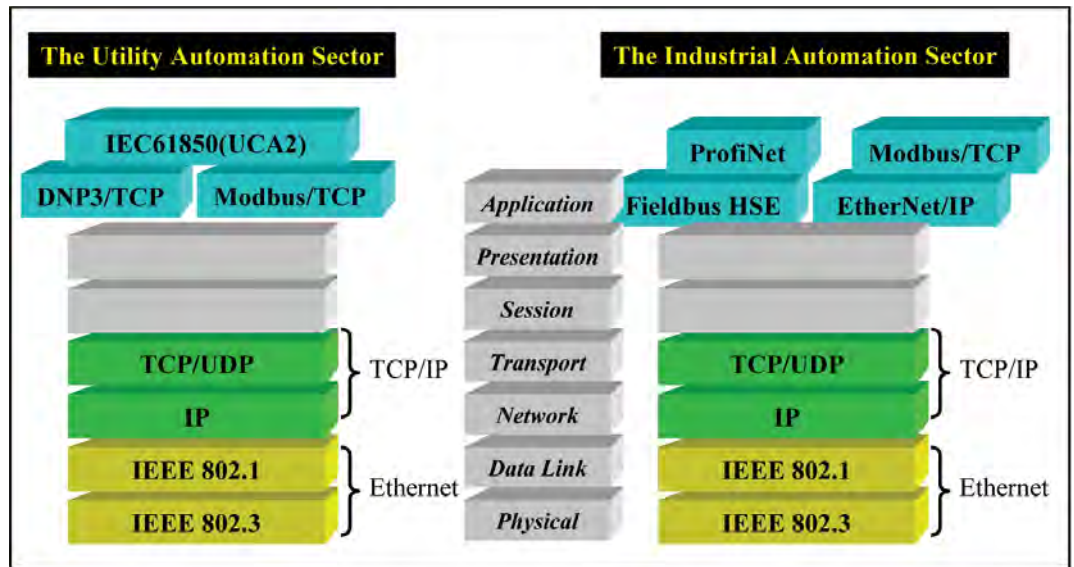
The Utility Automation Sector

IEC61850(UCA2)

DNP3/TCP

Modbus/TCP

TCP/UDP

IP

TCP/IP

IEEE 802.1

IEEE 802.3

Ethernet

Application

Presentation

Session

Transport

Network

Data Link

Physical

The Industrial Automation Sector

ProfiNet

Modbus/TCP

Fieldbus HSE

EtherNet/IP

TCP/UDP

IP

TCP/IP

IEEE 802.1

IEEE 802.3

Ethernet